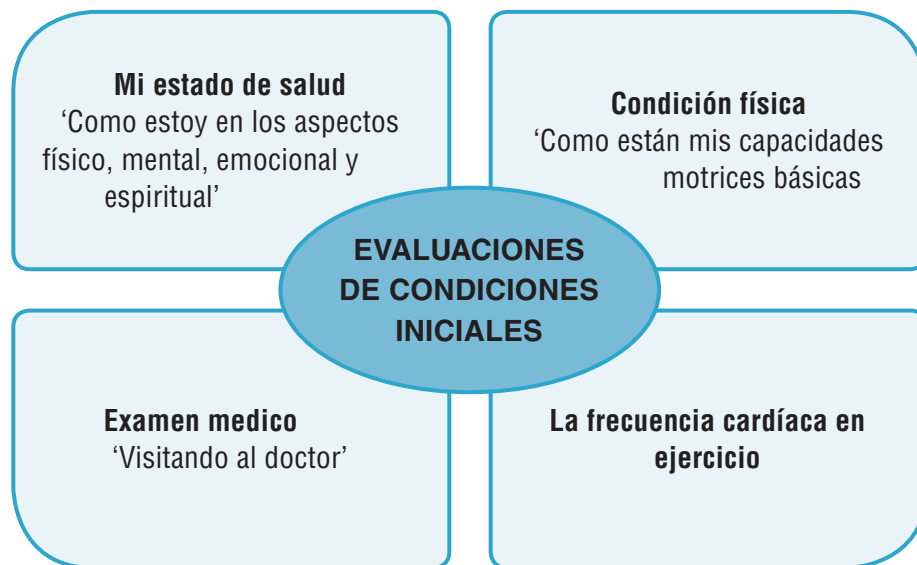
Mi estado de salud
'Como estoy en los aspectos físico, mental, emocional y espiritual'

Condición física
'Como están mis capacidades motrices básicas

EVALUACIONES DE CONDICIONES INICIALES

Examen medico
'Visitando al doctor'

La frecuencia cardíaca en ejercicio